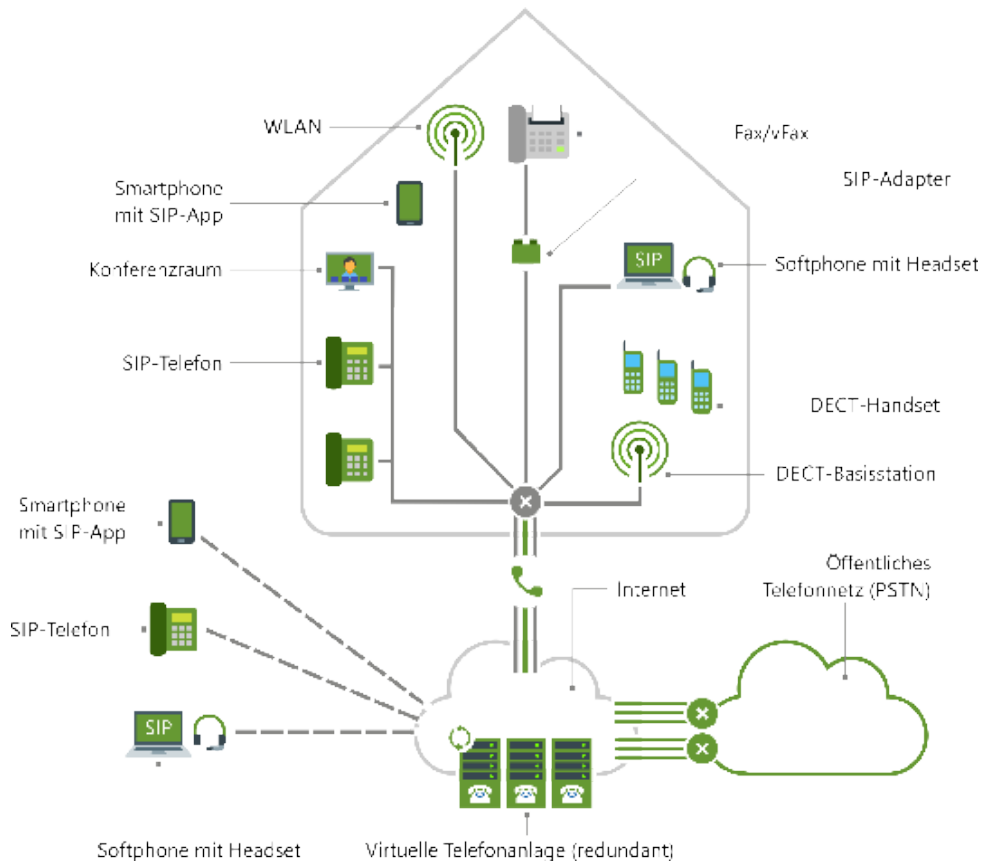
WLAN

Fax/vFax

SIP-Adapter

Smartphone mit SIP-App

Konferenzraum

SIP

Softphone mit Headset

SIP-Telefon

DECT-Handset

DECT-Basisstation

Smartphone mit SIP-App

Internet

Öffentliches Telefonnetz (PSTN)

SIP-Telefon

SIP

Softphone mit Headset

Virtuelle Telefonanlage (redundant)